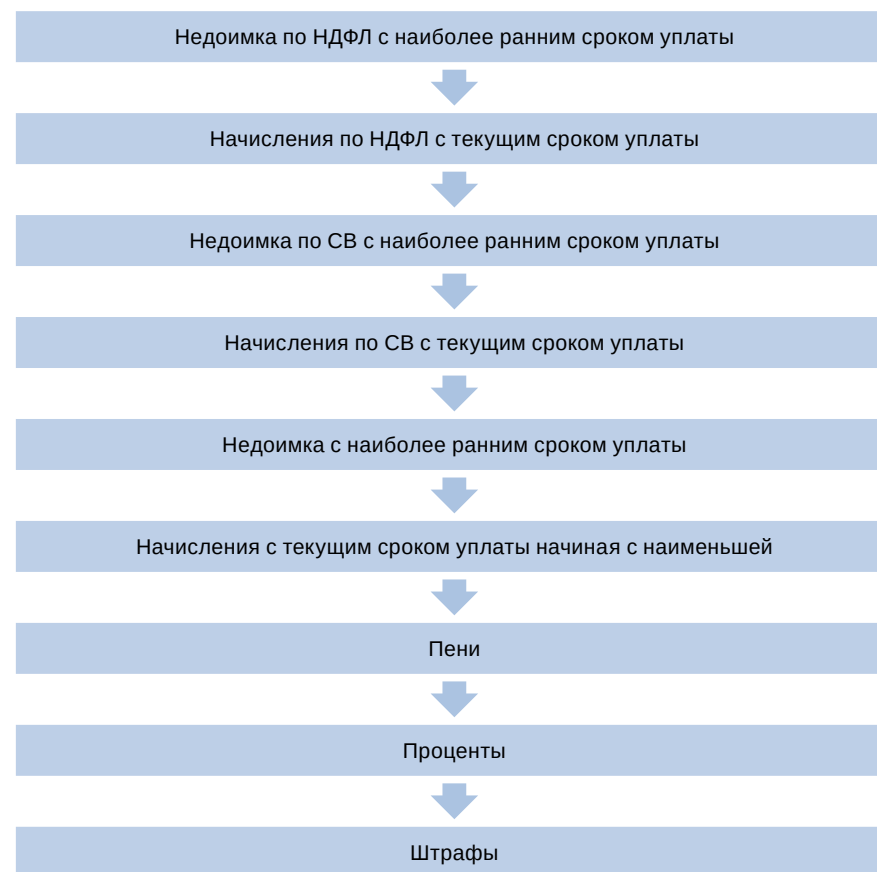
Недоимка по НДФЛ с наиболее ранним сроком уплаты

Начисления по НДФЛ с текущим сроком уплаты

Недоимка по СВ с наиболее ранним сроком уплаты

Начисления по СВ с текущим сроком уплаты

Недоимка с наиболее ранним сроком уплаты

Начисления с текущим сроком уплаты начиная с наименьшей

Пени

Проценты

Штрафы